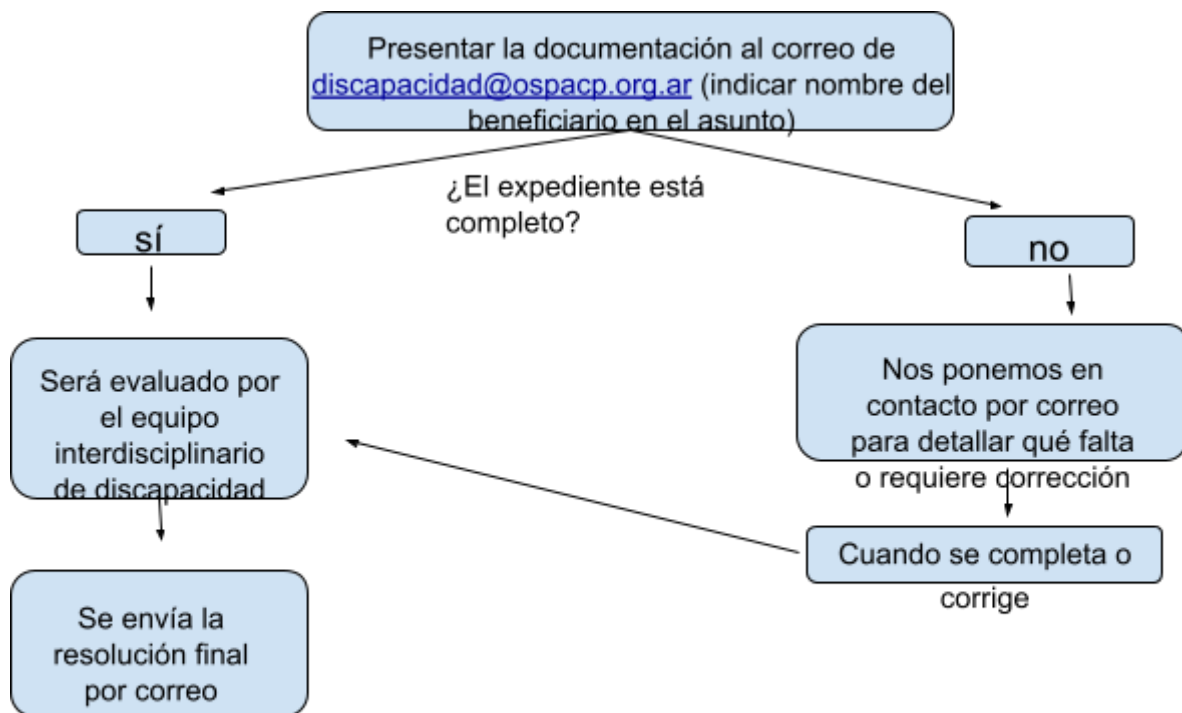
Presentar la documentación al correo de discapacidad@ospacp.org.ar (indicar nombre del beneficiario en el asunto)

¿El expediente está completo?

sí

no

Será evaluado por el equipo interdisciplinario de discapacidad

Nos ponemos en contacto por correo para detallar qué falta o requiere corrección

Cuando se completa o corrige

Se envía la resolución final por correo